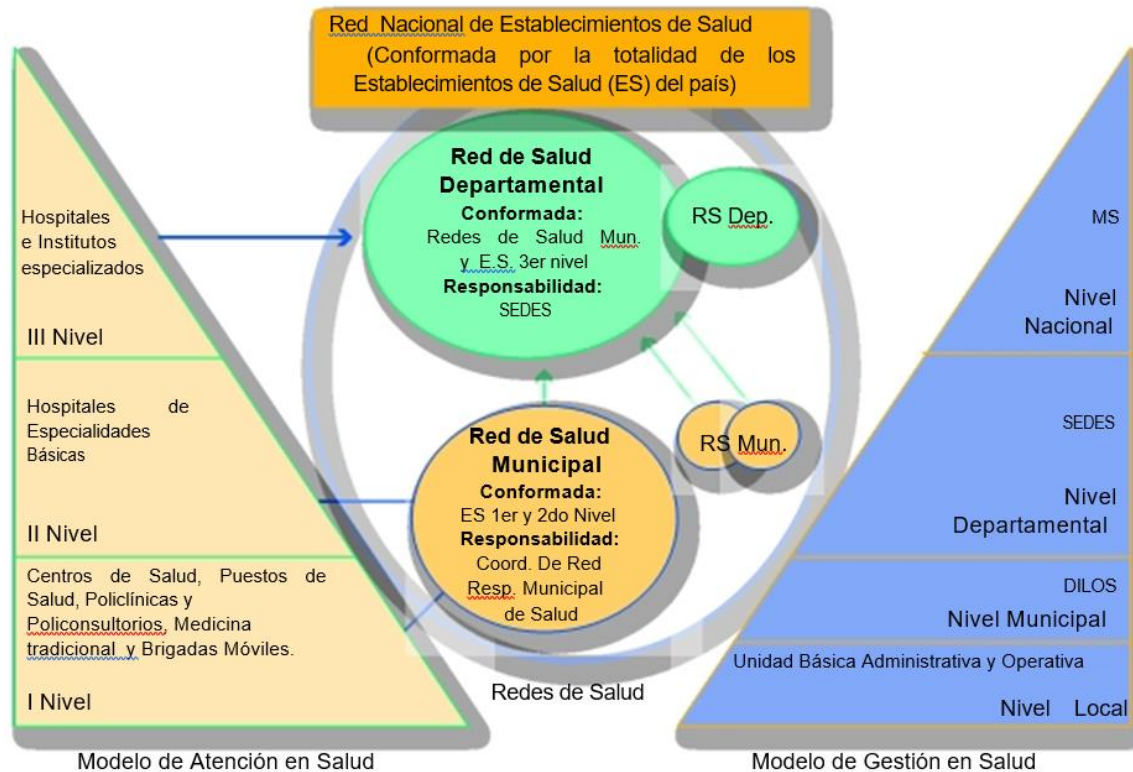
Red Nacional de Establecimientos de Salud (Conformada por la totalidad de los Establecimientos de Salud (ES) del país)

Hospitales e Institutos especializados

III Nivel

Hospitales de Especialidades Básicas

II Nivel

Centros de Salud, Puestos de Salud, Policlínicas y Policonsultorios, Medicina tradicional y Brigadas Móviles.

I Nivel

Modelo de Atención en Salud

Red de Salud Departamental
Conformada:
Redes de Salud Mun. y E.S. 3er nivel
Responsabilidad:
SEDES

RS Dep.

Red de Salud Municipal
Conformada:
ES 1er y 2do Nivel
Responsabilidad:
Coord. De Red
Resp. Municipal de Salud

RS Mun.

Redes de Salud

MS

Nivel Nacional

SEDES

Nivel Departamental

DILOS

Nivel Municipal

Unidad Básica Administrativa y Operativa

Nivel Local

Modelo de Gestión en Salud